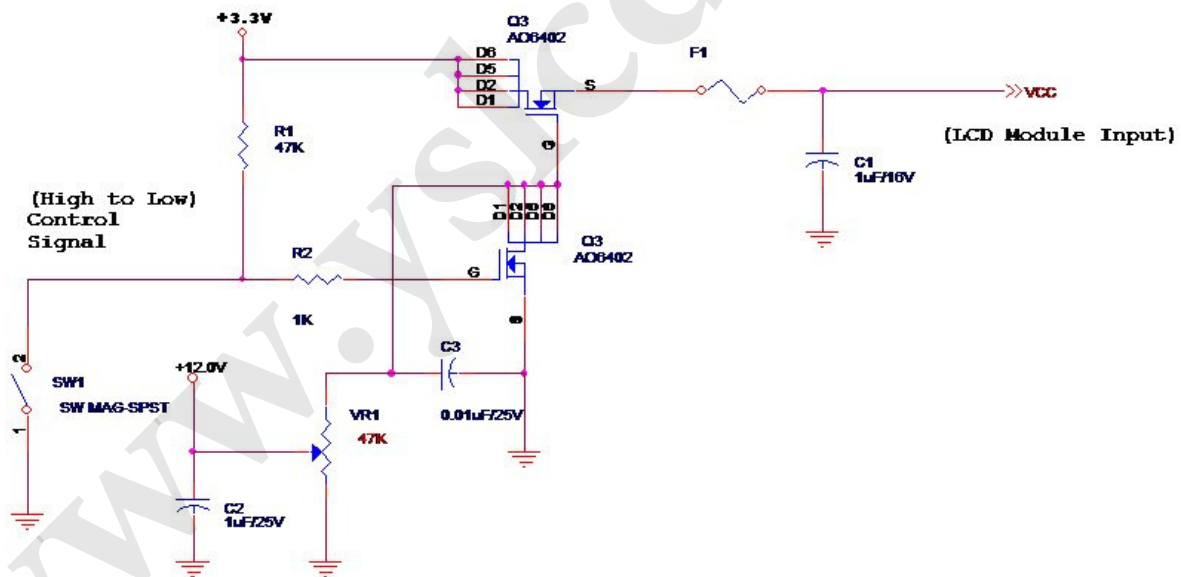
+3.3V

Q3
AO6402

D6
D5
D2
D1

S

F1

VCC

(LCD Module Input)

R1
47K

G

C1
1uF/16V

(High to Low)
Control
Signal

D1 D2 D5 D6

Q3
AO6402

R2

G

1K

S

2

SW1

SW MAG-SPST

1

+12.0V

C3

0.01uF/25V

VR1
47K

C2
1uF/25V

www.ysjcc